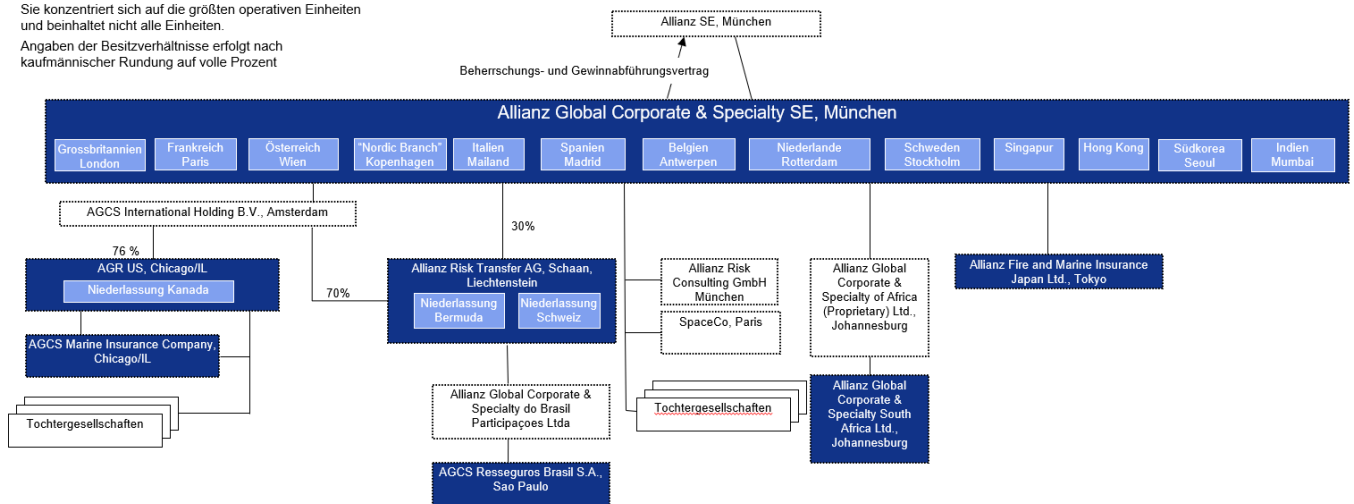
Sie konzentriert sich auf die größten operativen Einheiten und beinhaltet nicht alle Einheiten.

Angaben der Besitzverhältnisse erfolgt nach kaufmännischer Rundung auf volle Prozent

Allianz SE, München

Beherrschungs- und Gewinnabführungsvertrag

Allianz Global Corporate & Specialty SE, München

Grossbritannien London

Frankreich Paris

Österreich Wien

"Nordic Branch" Kopenhagen

Italien Mailand

Spanien Madrid

Belgien Antwerpen

Niederlande Rotterdam

Schweden Stockholm

Singapur

Hong Kong

Südkorea Seoul

Indien Mumbai

AGCS International Holding B.V., Amsterdam

30%

76 %

AGR US, Chicago/IL

Niederlassung Kanada

70%

Allianz Risk Transfer AG, Schaan, Liechtenstein

Niederlassung Bermuda

Niederlassung Schweiz

Allianz Risk Consulting GmbH München

SpaceCo, Paris

Allianz Global Corporate & Specialty of Africa (Proprietary) Ltd., Johannesburg

Allianz Fire and Marine Insurance Japan Ltd., Tokyo

AGCS Marine Insurance Company, Chicago/IL

Tochtergesellschaften

Allianz Global Corporate & Specialty do Brasil Participaçoes Ltda

Tochtergesellschaften

Allianz Global Corporate & Specialty South Africa Ltd., Johannesburg

AGCS Resseguros Brasil S.A., Sao Paulo